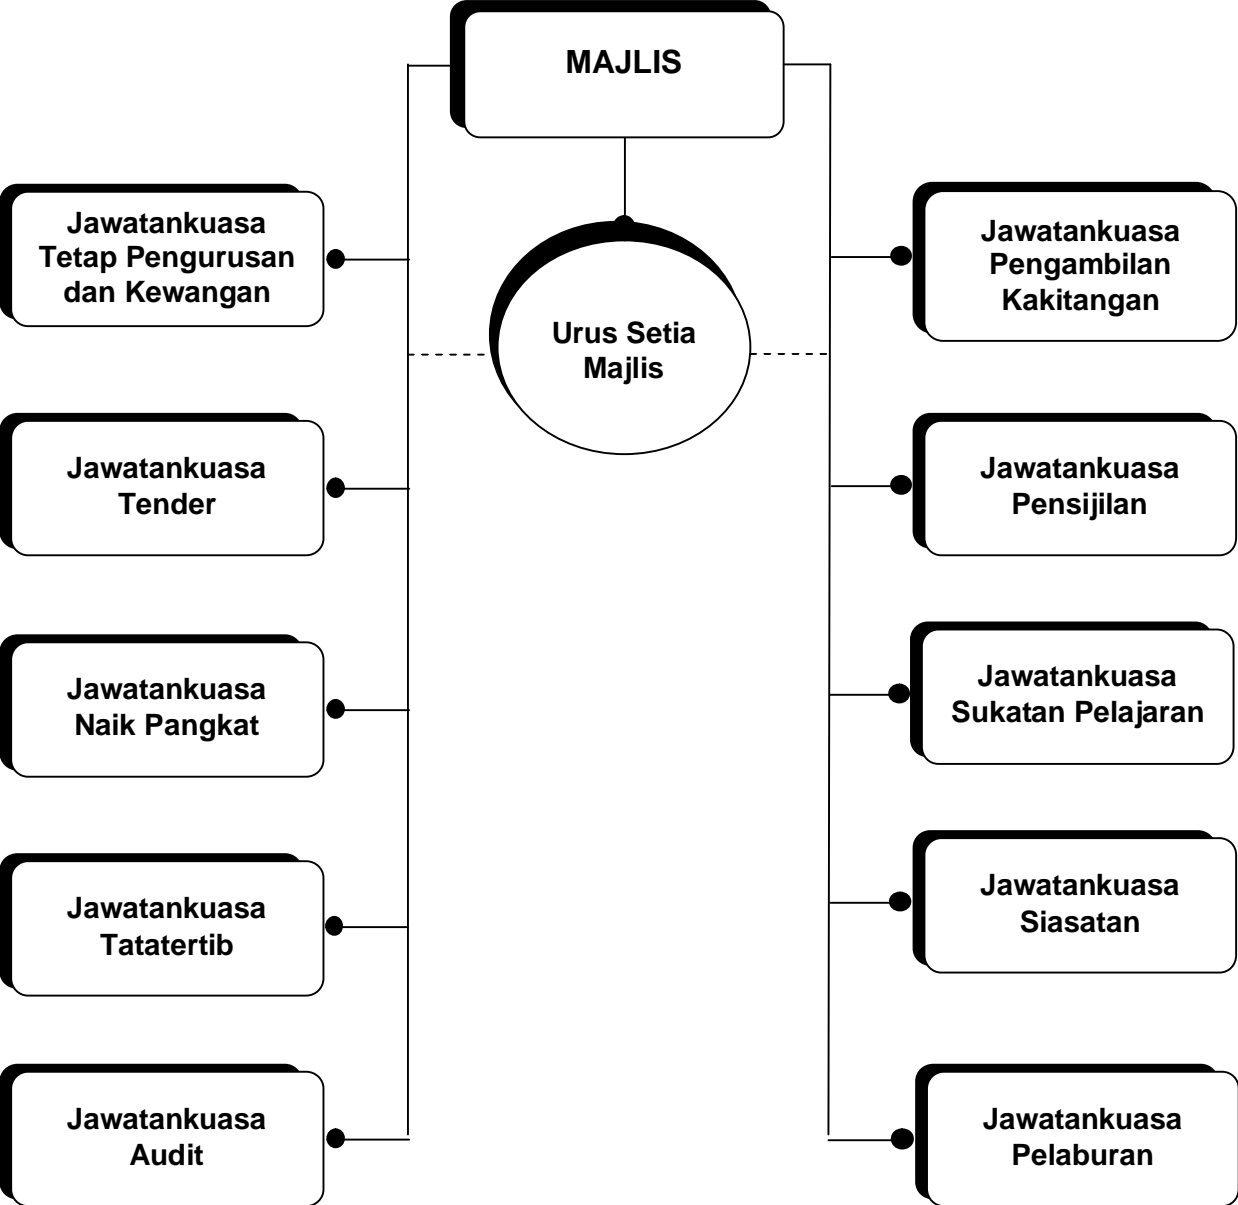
MAJLIS

Urus Setia Majlis

Jawatankuasa Tetap Pengurusan dan Kewangan

Jawatankuasa Tender

Jawatankuasa Naik Pangkat

Jawatankuasa Tatatertib

Jawatankuasa Audit

Jawatankuasa Pengambilan Kakitangan

Jawatankuasa Pensijilan

Jawatankuasa Sukatan Pelajaran

Jawatankuasa Siasatan

Jawatankuasa Pelaburan